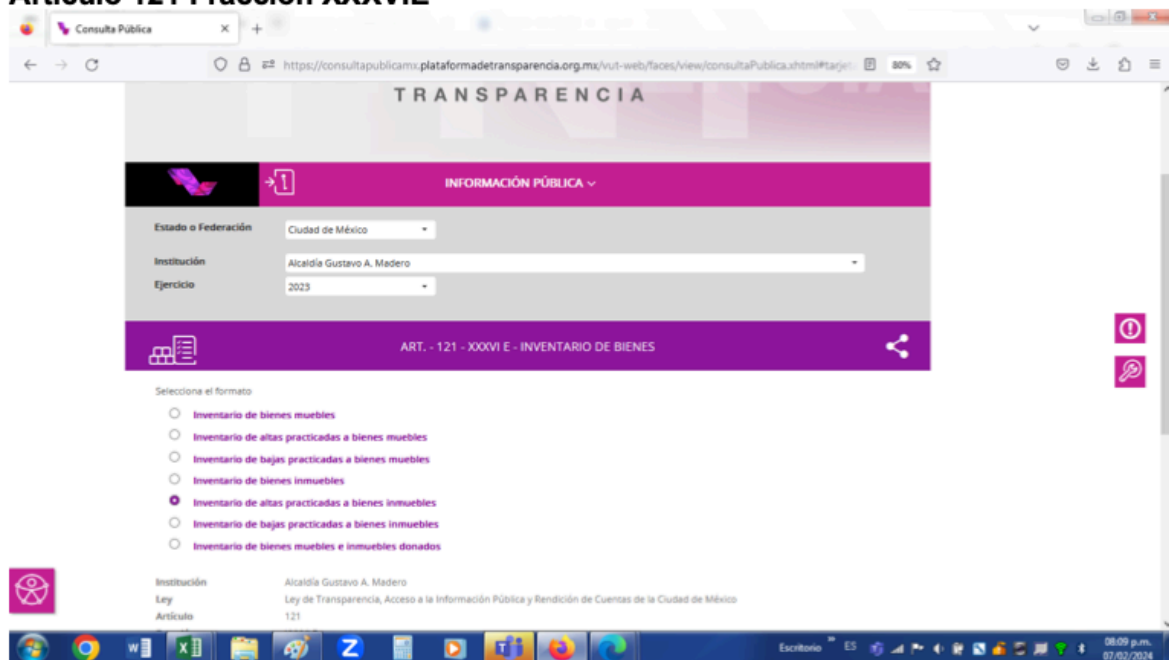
Artículo 121 Fracción XXXVI E

Consulta Pública

https://consultapublicamx.plataformadetransparencia.org.mx/vut-web/faces/view/consultaPublica.xhtml#tarjet

80%

TRANSPARENCIA

INFORMACIÓN PÚBLICA

Estado o Federación
Ciudad de México

Institución
Alcaldía Gustavo A. Madero

Ejercicio
2023

ART. - 121 - XXXVI E - INVENTARIO DE BIENES

Selecciona el formato

Inventario de bienes muebles
Inventario de altas practicadas a bienes muebles
Inventario de bajas practicadas a bienes muebles
Inventario de bienes inmuebles
Inventario de altas practicadas a bienes inmuebles
Inventario de bajas practicadas a bienes inmuebles
Inventario de bienes muebles e inmuebles donados

| Institución | Alcaldía Gustavo A. Madero |
|---|---|
| Ley | Ley de Transparencia, Acceso a la Información Pública y Rendición de Cuentas de la Ciudad de México |
| Artículo | 121 |

Escritorio ES 08:09 p.m. 07/02/2024